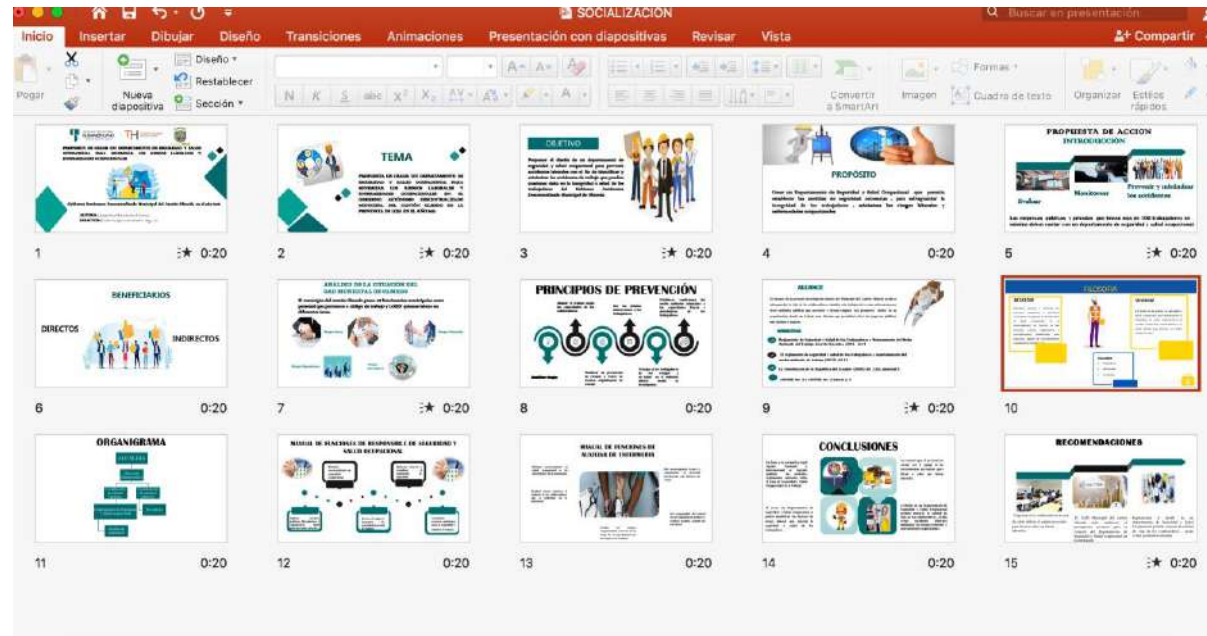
SOCIALIZACION

Buscar en presentación

Inicio Insertar Dibujar Diseño Transiciones Animaciones Presentación con diapositivas Revisar Vista

Compartir

Pegar

Nueva diapositiva

Diseño

Restablecer

Sección

N K S abc $X^2$ $X_2$

Convertir a SmartArt

Imagen

Formas

Cuadro de texto

Organizar

Estilos rápidos

TH

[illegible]

1 0:20

TEMA

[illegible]

2 0:20

OBJETIVO

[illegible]

3 0:20

PROPÓSITO

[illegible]

4 0:20

PROPUESTA DE ACCION

INTRODUCCIÓN

Evaluar Monitorear Prevenir y calcular los accidentes

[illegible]

5 0:20

BENEFICIARIOS

DIRECTOS

INDIRECTOS

6 0:20

ANALISIS DE LA SITUACIÓN DEL GAD MUNICIPAL DE MOCHA

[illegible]

7 0:20

PRINCIPIOS DE PREVENCIÓN

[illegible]

8 0:20

ALCANCE

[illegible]

9 0:20

FILOSOFIA

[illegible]

10

ORGANIGRAMA

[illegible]

11 0:20

MANUAL DE FUNCIONES DE RESPONSABLE DE SEGURIDAD Y SALUD OCUPACIONAL

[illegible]

12 0:20

MANUAL DE FUNCIONES DE AUXILIAR DE ENFERMERIA

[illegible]

13 0:20

CONCLUSIONES

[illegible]

14 0:20

RECOMENDACIONES

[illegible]

15 0:20